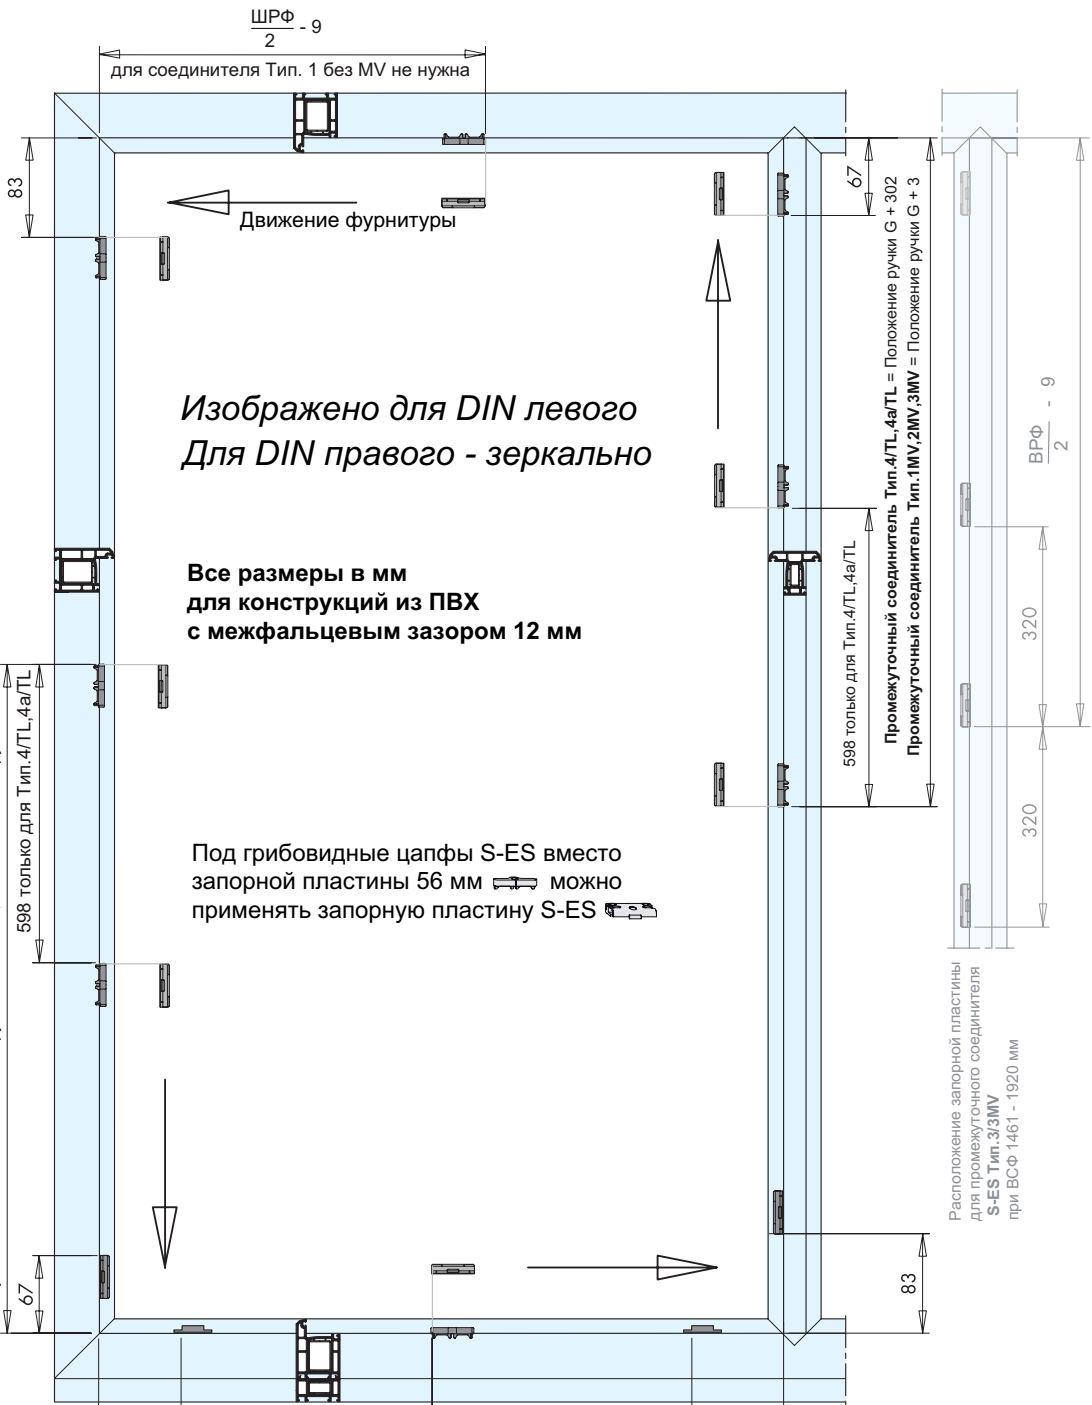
$\frac{ШРФ}{2}$ - 9

для соединителя Тип. 1 без MV не нужна

83

Движение фурнитуры

67

Промежуточный соединитель Тип.4/TL,4a/TL = Положение ручки G + 302

Промежуточный соединитель Тип.1MV,2MV,3MV = Положение ручки G + 3

$\frac{ВРФ}{2}$ - 9

Изображено для DIN левого
Для DIN правого - зеркально

Все размеры в мм
для конструкций из ПВХ
с межфальцевым зазором 12 мм

598 только для Тип.4/TL,4a/TL

598 только для Тип.4/TL,4a/TL

320

320

Под грибовидные цапфы S-ES вместо запорной пластины 56 мм можно применять запорную пластину S-ES

Расположение запорной пластины для промежуточного соединителя
S-ES Тип.3/3MV
при ВСФ 1461 - 1920 мм

67

83